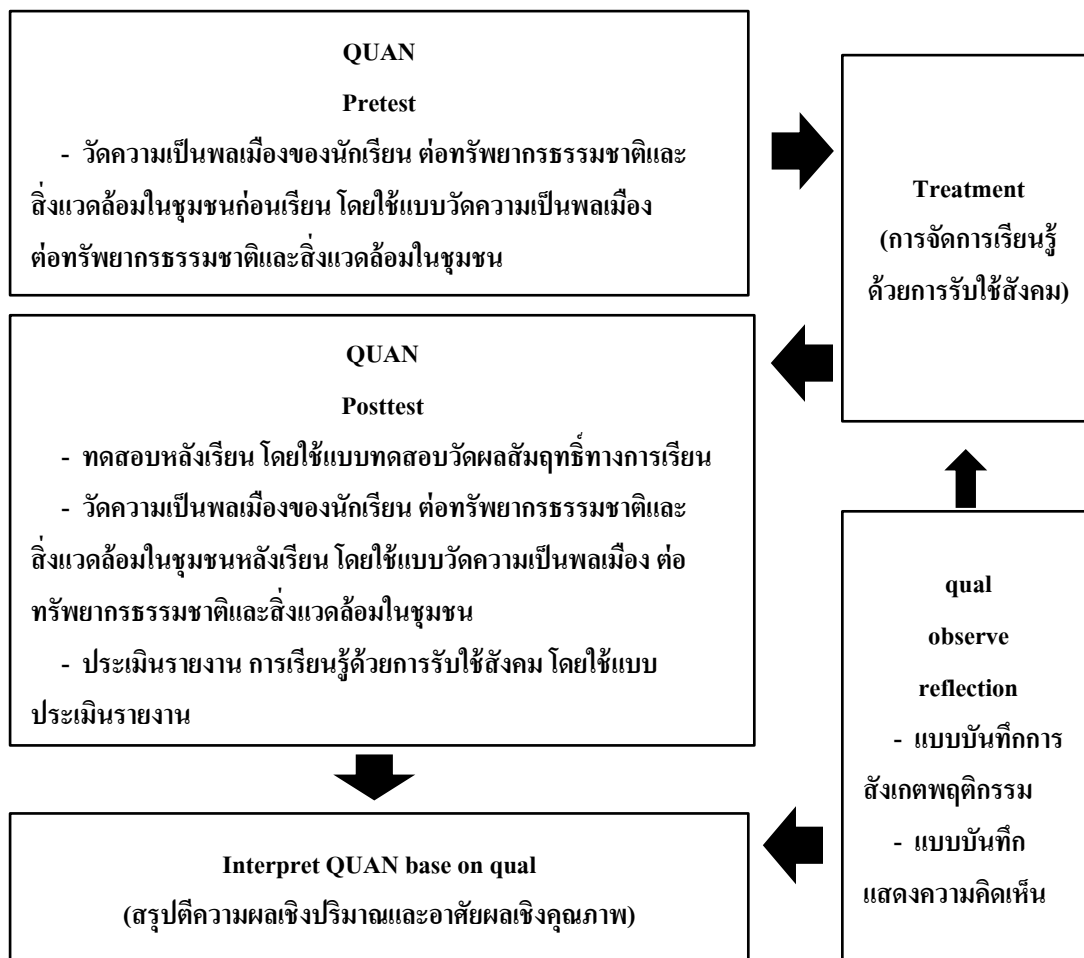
QUAN

Pretest

- วัดความเป็นพลเมืองของนักเรียน ต่อทรัพยากรธรรมชาติและสิ่งแวดล้อมในชุมชนก่อนเรียน โดยใช้แบบวัดความเป็นพลเมือง ต่อทรัพยากรธรรมชาติและสิ่งแวดล้อมในชุมชน

Treatment

(การจัดการเรียนรู้ด้วยการรับใช้สังคม)

QUAN

Posttest

- ทดสอบหลังเรียน โดยใช้แบบทดสอบวัดผลสัมฤทธิ์ทางการเรียน

- วัดความเป็นพลเมืองของนักเรียน ต่อทรัพยากรธรรมชาติและสิ่งแวดล้อมในชุมชนหลังเรียน โดยใช้แบบวัดความเป็นพลเมือง ต่อทรัพยากรธรรมชาติและสิ่งแวดล้อมในชุมชน

- ประเมินรายงาน การเรียนรู้ด้วยการรับใช้สังคม โดยใช้แบบประเมินรายงาน

qual

observe

reflection

- แบบบันทึกการสังเกตพฤติกรรม

- แบบบันทึกแสดงความคิดเห็น

Interpret QUAN base on qual

(สรุปตีความผลเชิงปริมาณและอาศัยผลเชิงคุณภาพ)